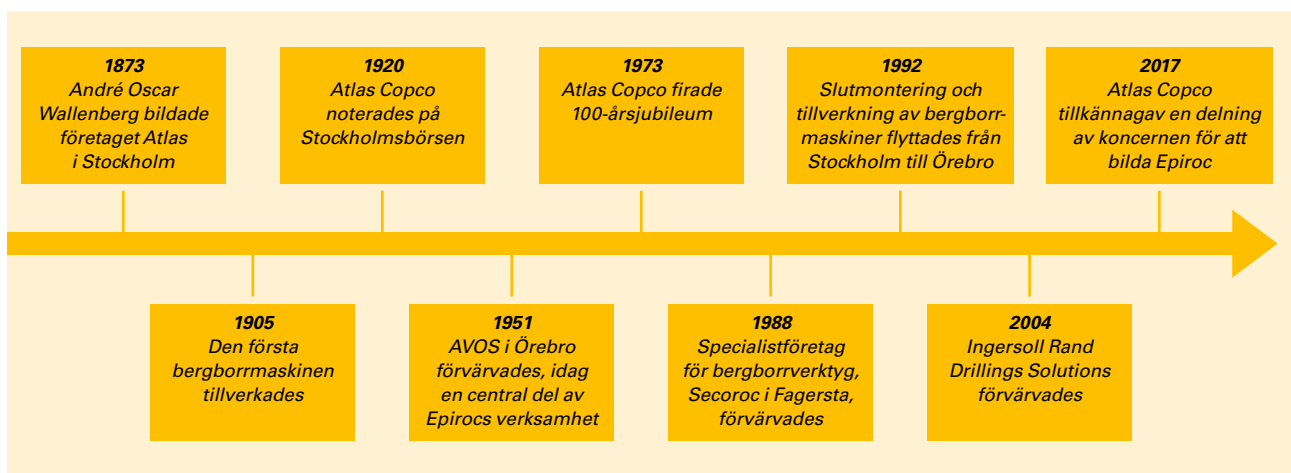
**1873**
André Oscar Wallenberg bildade företaget Atlas i Stockholm

**1905**
Den första bergborrmaskinen tillverkades

**1920**
Atlas Copco noterades på Stockholmsbörsen

**1951**
AVOS i Örebro förvärvades, idag en central del av Epirocs verksamhet

**1973**
Atlas Copco firade 100-årsjubileum

**1988**
Specialistföretag för bergborrverktyg, Secoroc i Fagersta, förvärvades

**1992**
Slutmontering och tillverkning av bergborrmaskiner flyttades från Stockholm till Örebro

**2004**
Ingersoll Rand Drillings Solutions förvärvades

**2017**
Atlas Copco tillkännagav en delning av koncernen för att bilda Epiroc